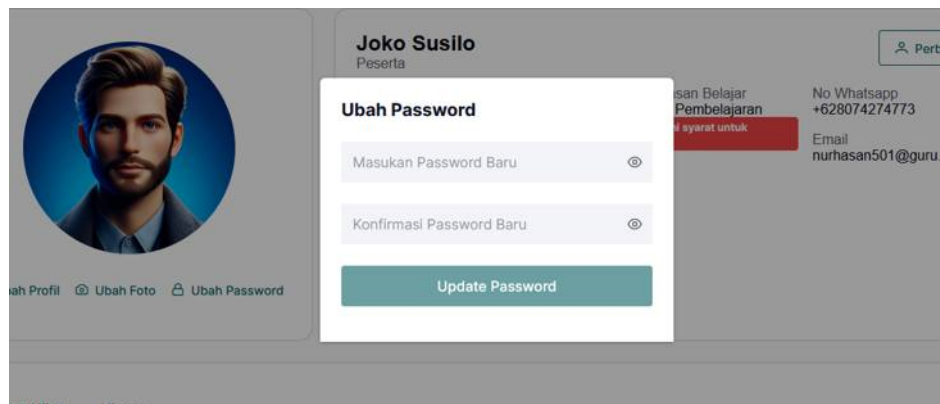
Joko Susilo
Peserta

Pert

san Belajar
Pembelajaran
i syarat untuk

No Whatsapp
+628074274773

Email
nurhasan501@guru.

ah Profil Ubah Foto Ubah Password

Ubah Password

Masukan Password Baru

Konfirmasi Password Baru

Update Password